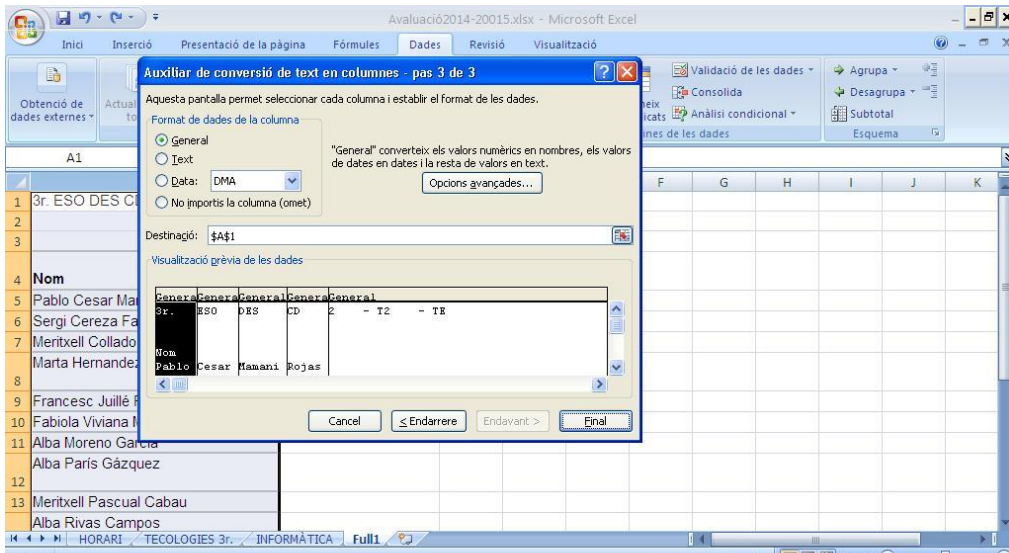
Avaluació2014-20015.xlsx - Microsoft Excel

Inici | Inserció | Presentació de la pàgina | Fórmules | Dades | Revisió | Visualització

Obtenció de dades externes | Actual to

Validació de les dades | Consolida | Anàlisi condicional | eix icats | ines de les dades

Agrupa | Desagrupa | Subtotal | Esquema

A1

Auxiliar de conversió de text en columnes - pas 3 de 3

Aquesta pantalla permet seleccionar cada columna i establir el format de les dades.

Format de dades de la columna

General

Text

Data: DMA

No importis la columna (omet)

"General" converteix els valors numèrics en nombres, els valors de dates en dates i la resta de valors en text.

Opcions avançades...

Destinació: $A$1

Visualització prèvia de les dades

| General | General | General | General | General |
|---|---|---|---|---|
| 3r. | ESO | DES | CD | 2 - T2 - TE |
| Nom | | | | |
| Pablo | Cesar | Mamani | Rojas | |

Cancel | < Endarrere | Endavant > | Final

F | G | H | I | J | K

1 3r. ESO DES Cl
2
3
4 Nom
5 Pablo Cesar Mar
6 Sergi Cereza Fa
7 Meritxell Collado
8 Marta Hernandez
9 Francesc Juillé F
10 Fabiola Viviana M
11 Alba Moreno Garcia
12 Alba París Gázquez
13 Meritxell Pascual Cabau
Alba Rivas Campos

HORARI | TECOLOGIES 3r. | INFORMÀTICA | Full1